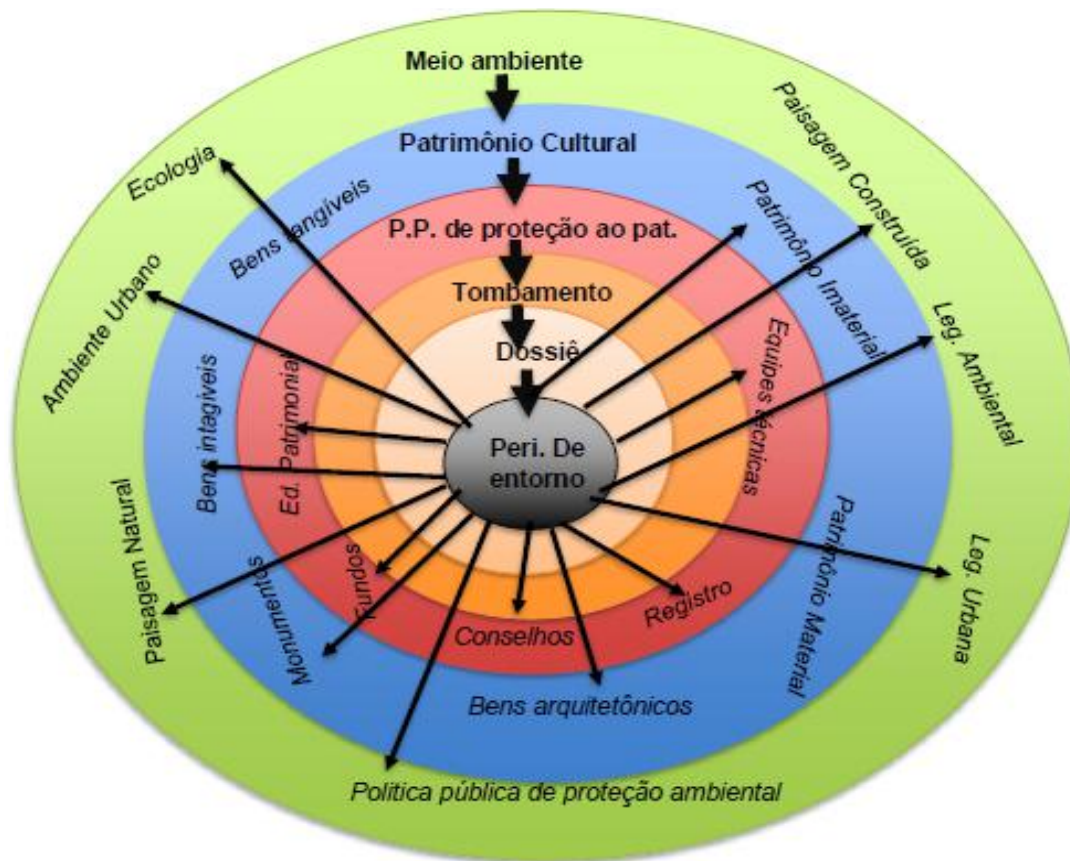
Meio ambiente

Patrimônio Cultural

P.P. de proteção ao pat.

Tombamento

Dossiê

Peri. De entorno

Ecologia

Paisagem Construída

Ambiente Urbano

Leg. Ambiental

Paisagem Natural

Leg. Urbana

Bens tangíveis

Patrimônio Imaterial

Bens intagíveis

Patrimônio Material

Monumentos

Bens arquitetônicos

Ed. Patrimonial

Equipes técnicas

Fundos

Conselhos

Registro

Política pública de proteção ambiental